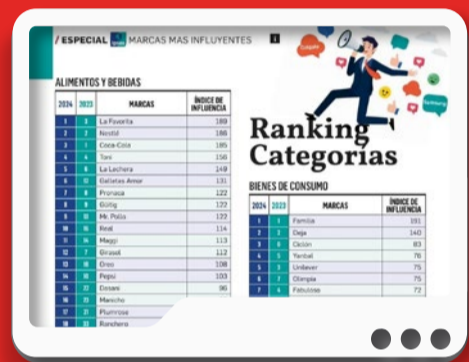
/ ESPECIAL MARCAS MAS INFLUYENTES

ALIMENTOS Y BEBIDAS

| 2024 | 2023 | MARCAS | ÍNDICE DE INFLUENCIA |
|---|---|---|---|
| 1 | 2 | La Favorita | 189 |
| 2 | 3 | Nestlé | 186 |
| 3 | 1 | Coca-Cola | 185 |
| 4 | 4 | Toni | 156 |
| 5 | 6 | La Lechera | 149 |
| 6 | 10 | Galletas Amor | 131 |
| 7 | 8 | Pronaca | 122 |
| 8 | 9 | Güitig | 122 |
| 9 | 12 | Mr. Pollo | 122 |
| 10 | 16 | Real | 114 |
| 11 | 14 | Maggi | 113 |
| 12 | 7 | Girasol | 112 |
| 13 | 13 | Oreo | 108 |
| 14 | 15 | Pepsi | 103 |
| 15 | 17 | Dasani | 96 |
| 16 | 19 | Manicho | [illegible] |
| 17 | 21 | Plumrose | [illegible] |
| 18 | 22 | Ranchero | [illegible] |

Ranking Categorías

BIENES DE CONSUMO

| 2024 | 2023 | MARCAS | ÍNDICE DE INFLUENCIA |
|---|---|---|---|
| 1 | 1 | Familia | 191 |
| 2 | 2 | Deja | 140 |
| 3 | 3 | Ciclón | 83 |
| 4 | 5 | Yanbal | 76 |
| 5 | 4 | Unilever | 75 |
| 6 | 7 | Olimpia | 75 |
| 7 | 6 | Fabulosso | 72 |